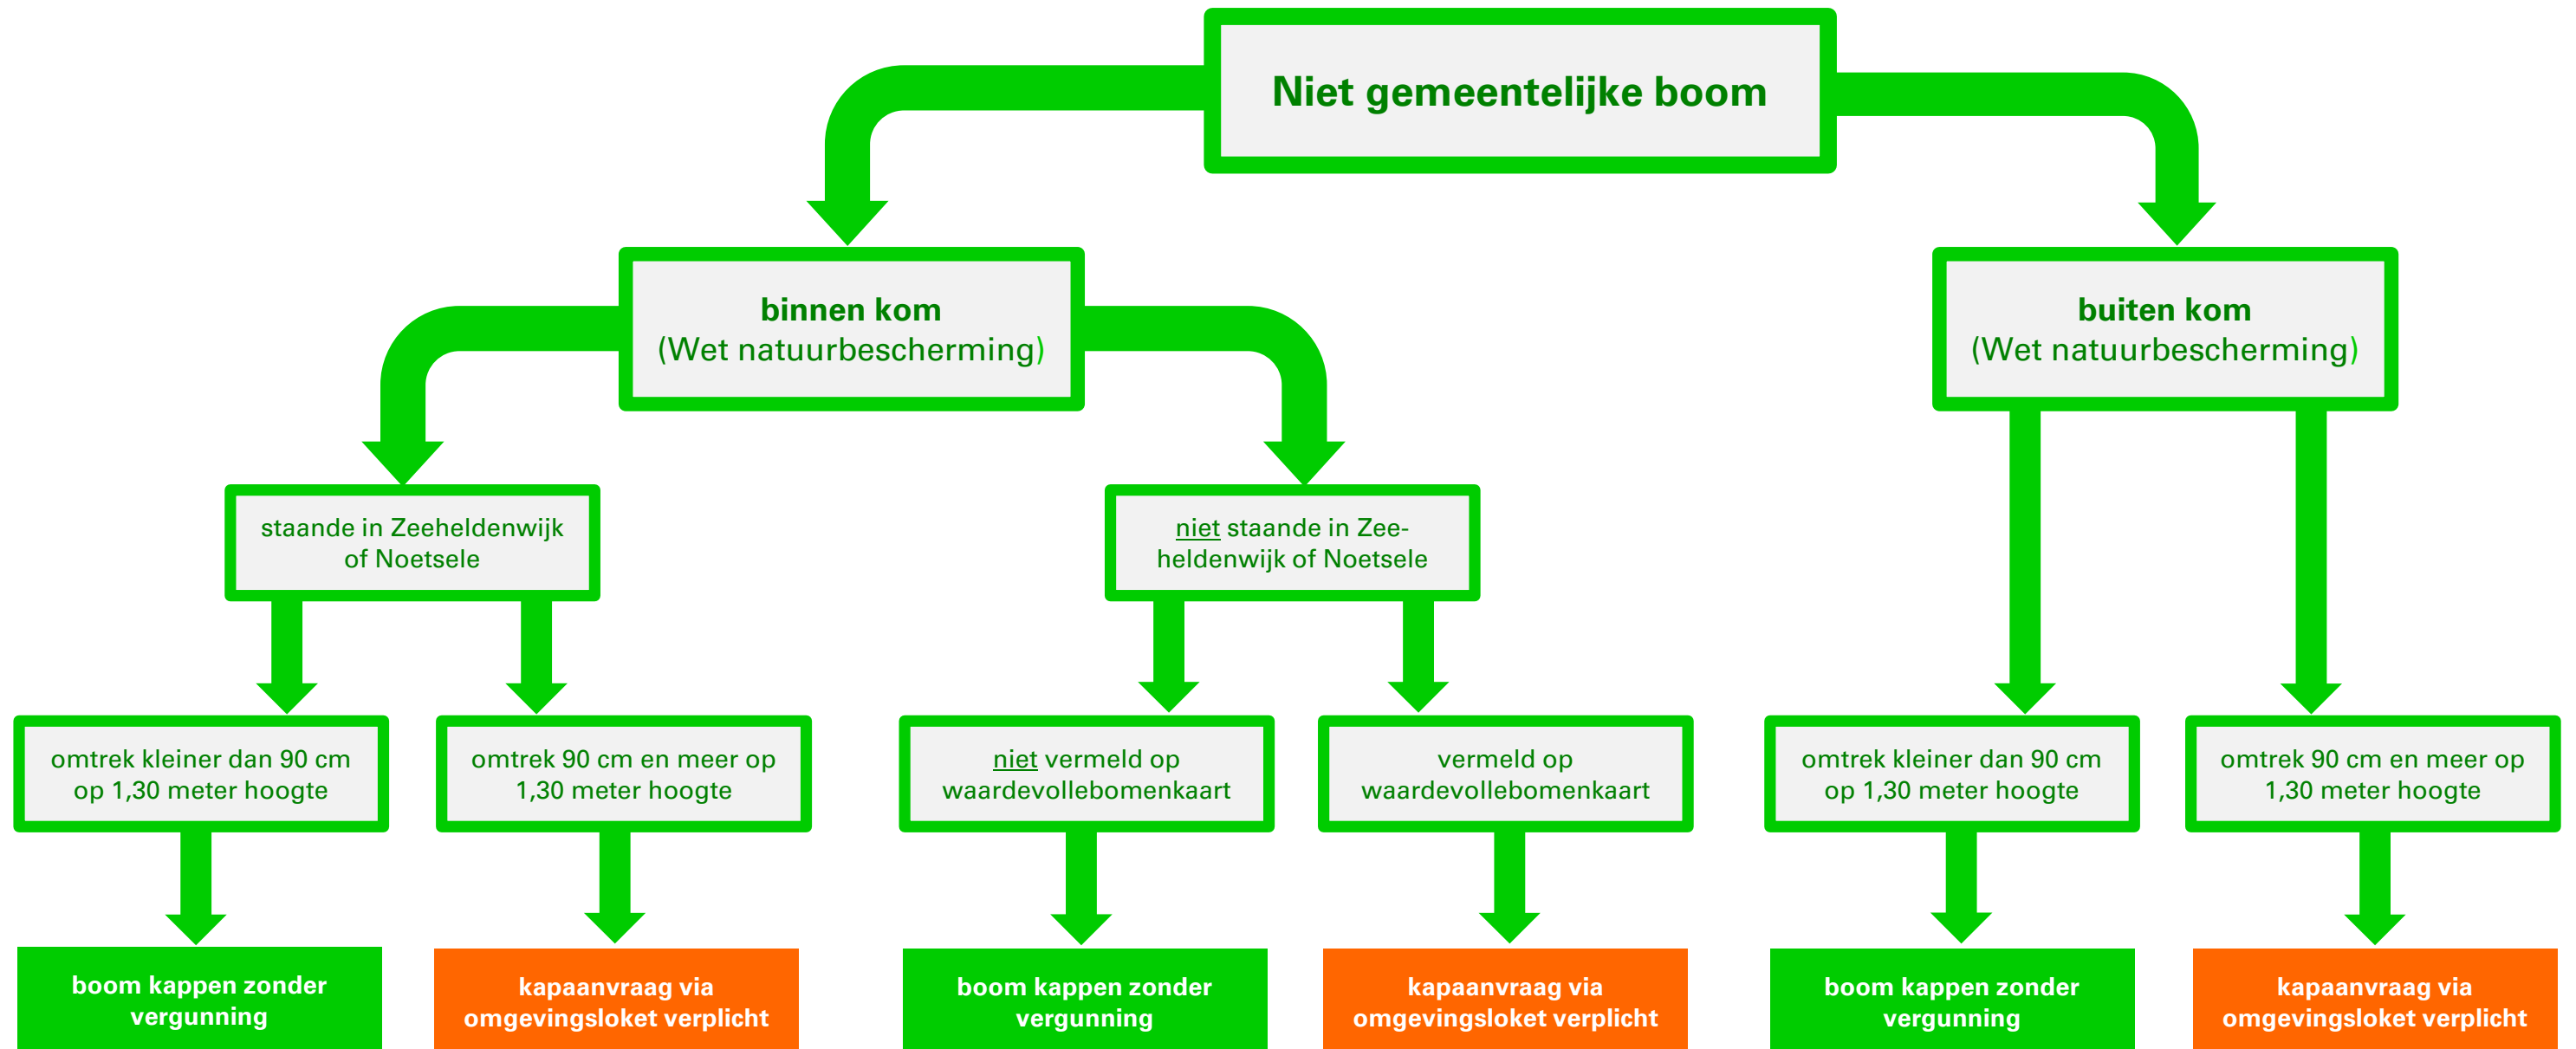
Niet gemeentelijke boom

binnen kom
(Wet natuurbescherming)

buiten kom
(Wet natuurbescherming)

staande in Zeeheldenwijk of Noetsele

niet staande in Zeeheldenwijk of Noetsele

omtrek kleiner dan 90 cm op 1,30 meter hoogte

omtrek 90 cm en meer op 1,30 meter hoogte

niet vermeld op waardevollebomenkaart

vermeld op waardevollebomenkaart

omtrek kleiner dan 90 cm op 1,30 meter hoogte

omtrek 90 cm en meer op 1,30 meter hoogte

boom kappen zonder vergunning

kapaanvraag via omgevingsloket verplicht

boom kappen zonder vergunning

kapaanvraag via omgevingsloket verplicht

boom kappen zonder vergunning

kapaanvraag via omgevingsloket verplicht